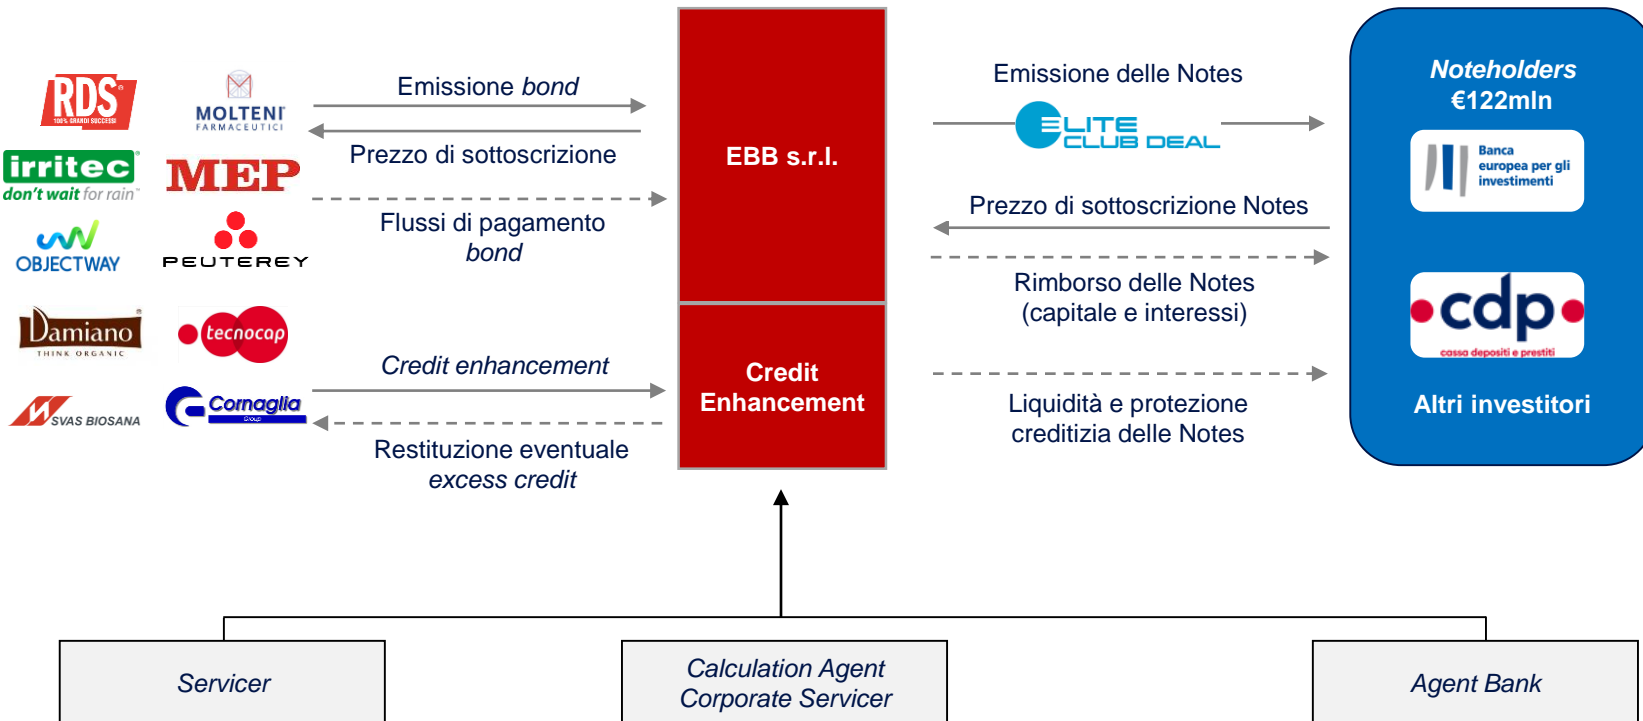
RDS 100% GRANDI SUCCESSI

MOLTENI FARMACEUTICI

irritec don't wait for rain

MEP

OBJECTWAY

PEUTEREY

Damiano THINK ORGANIC

tecnocap

SVAS BIOSANA

Cornaglia Group

Emissione bond

Prezzo di sottoscrizione

Flussi di pagamento bond

Credit enhancement

Restituzione eventuale excess credit

EBB s.r.l.

Credit Enhancement

Emissione delle Notes

ELITE CLUB DEAL

Prezzo di sottoscrizione Notes

Rimborso delle Notes (capitale e interessi)

Liquidità e protezione creditizia delle Notes

Noteholders €122mln

Banca europea per gli investimenti

cdp cassa depositi e prestiti

Altri investitori

Servicer

Calculation Agent Corporate Servicer

Agent Bank